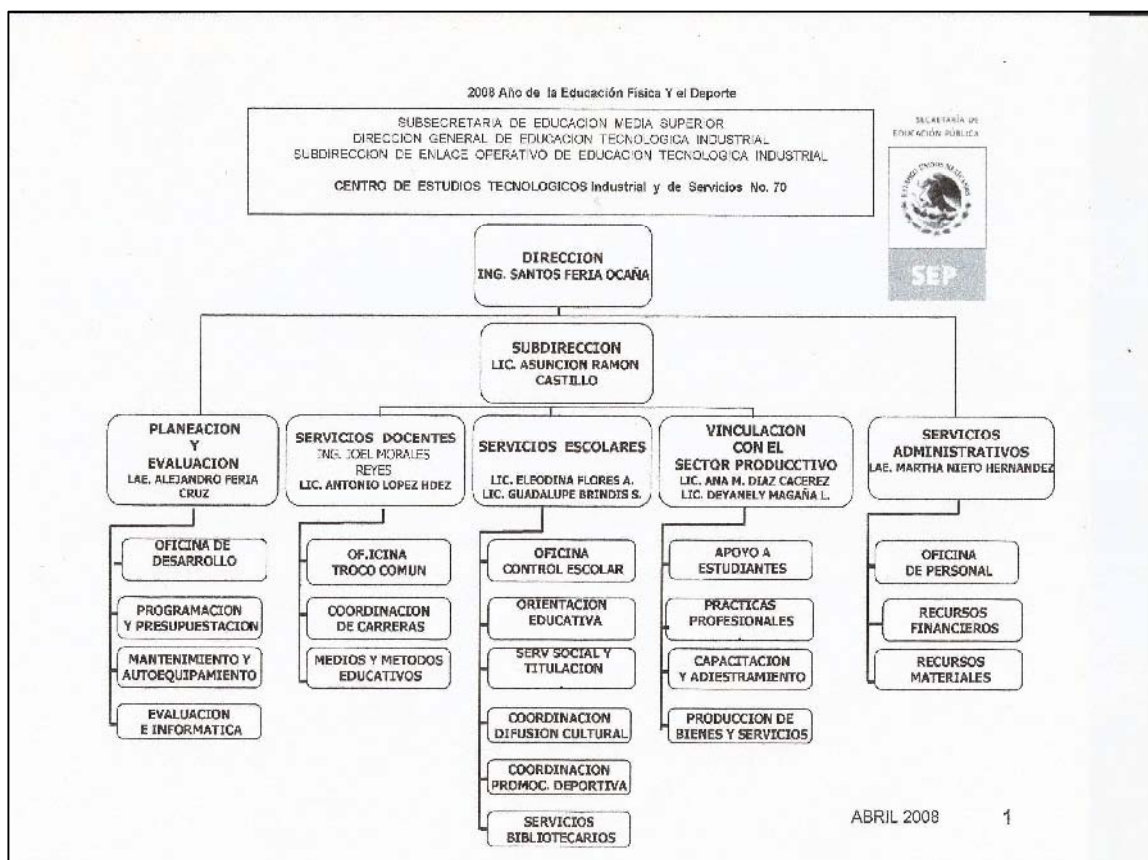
2008 Año de la Educación Física Y el Deporte

SUBSECRETARIA DE EDUCACION MEDIA SUPERIOR
DIRECCION GENERAL DE EDUCACION TECNOLOGICA INDUSTRIAL
SUBDIRECCION DE ENLACE OPERATIVO DE EDUCACION TECNOLOGICA INDUSTRIAL

CENTRO DE ESTUDIOS TECNOLOGICOS Industrial y de Servicios No. 70

SECRETARÍA DE EDUCACIÓN PÚBLICA

ESTADOS UNIDOS MEXICANOS

SEP

DIRECCION
ING. SANTOS FERIA OCAÑA

SUBDIRECCION
LIC. ASUNCION RAMON CASTILLO

PLANEACION Y EVALUACION
LAE. ALEJANDRO FERIA CRUZ

SERVICIOS DOCENTES
ING. JOEL MORALES REYES
LIC. ANTONIO LOPEZ HDEZ

SERVICIOS ESCOLARES
LIC. ELEODINA FLORES A.
LIC. GUADALUPE BRINDIS S.

VINCULACION CON EL SECTOR PRODUCCTIVO
LIC. ANA M. DIAZ CACEREZ
LIC. DEYANELY MAGAÑA L.

SERVICIOS ADMINISTRATIVOS
LAE. MARTHA NIETO HERNANDEZ

OFICINA DE DESARROLLO

PROGRAMACION Y PRESUPUESTACION

MANTENIMIENTO Y AUTOEQUIPAMIENTO

EVALUACION E INFORMATICA

OF.ICINA TROCO COMUN

COORDINACION DE CARRERAS

MEDIOS Y METODOS EDUCATIVOS

OFICINA CONTROL ESCOLAR

ORIENTACION EDUCATIVA

SERV SOCIAL Y TITULACION

COORDINACION DIFUSION CULTURAL

COORDINACION PROMOC. DEPORTIVA

SERVICIOS BIBLIOTECARIOS

APOYO A ESTUDIANTES

PRACTICAS PROFESIONALES

CAPACITACION Y ADIESTRAMIENTO

PRODUCCION DE BIENES Y SERVICIOS

OFICINA DE PERSONAL

RECURSOS FINANCIEROS

RECURSOS MATERIALES

ABRIL 2008 1